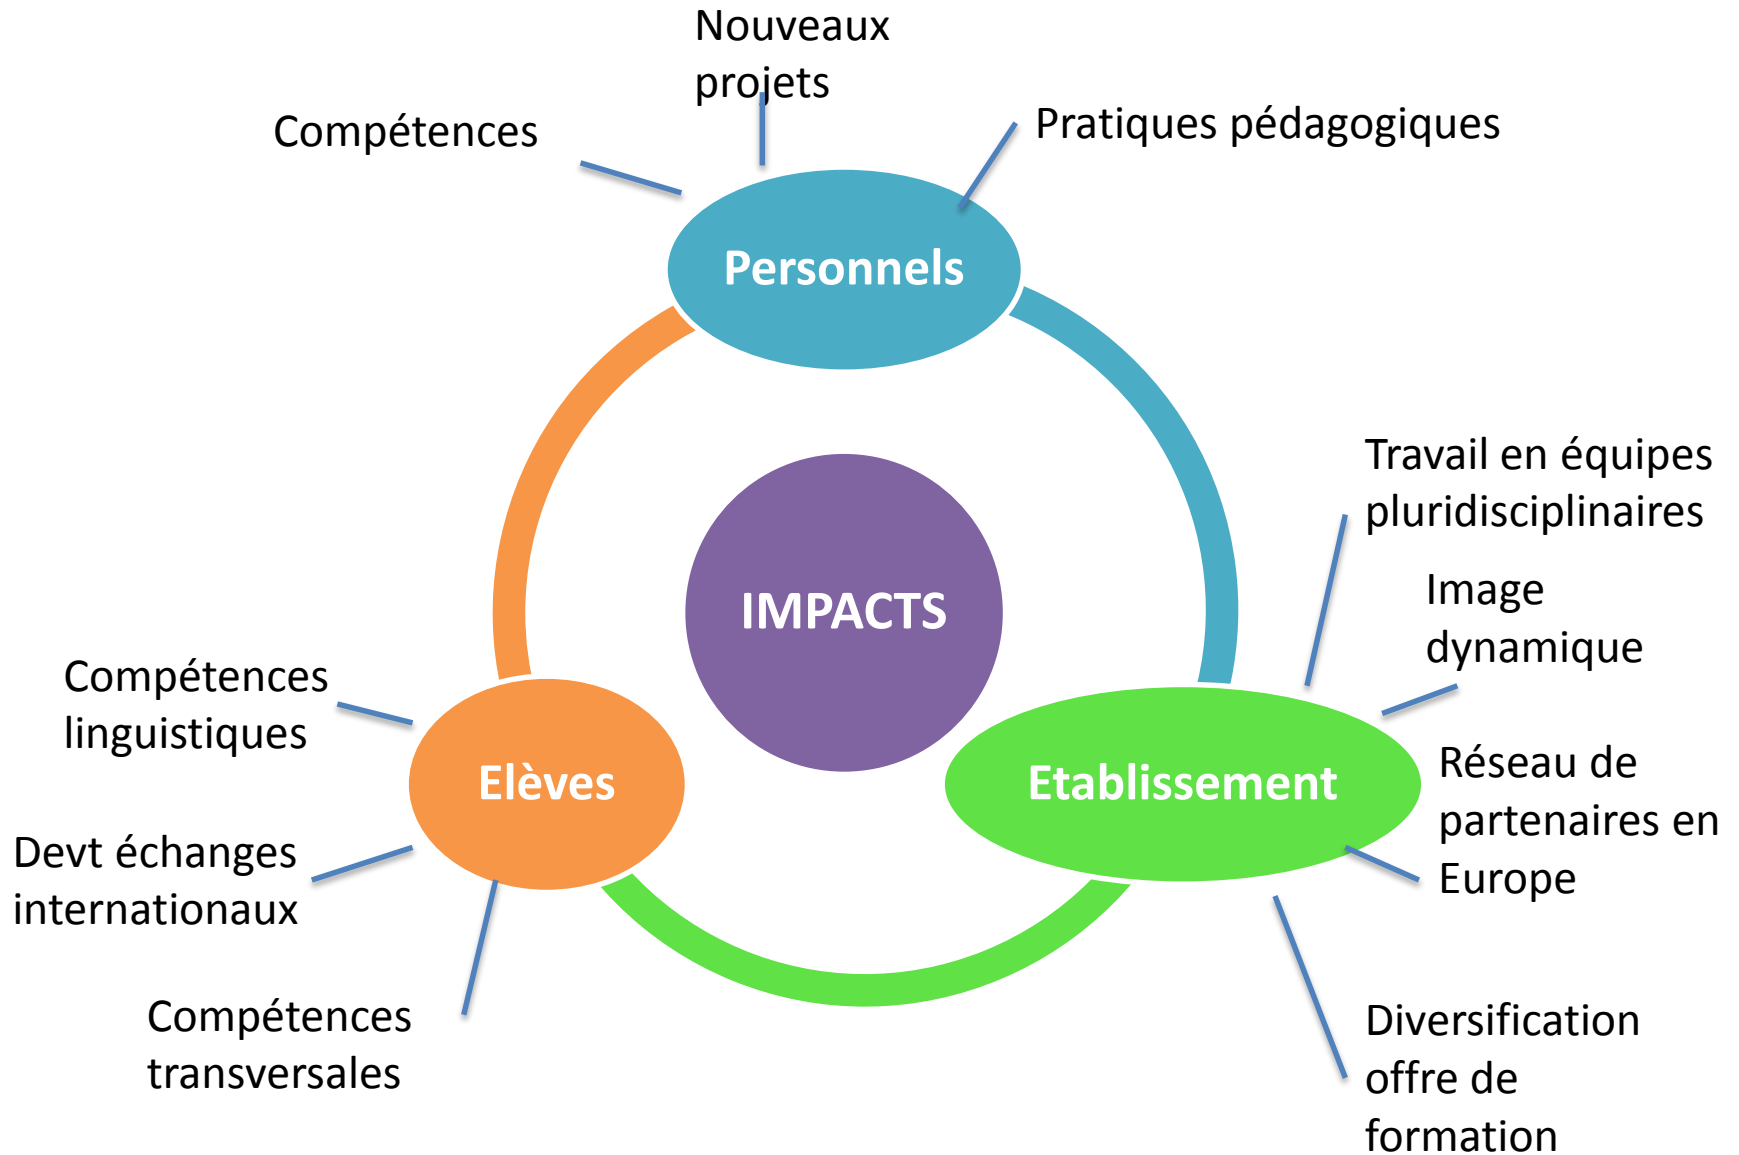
Nouveaux projets

Compétences

Pratiques pédagogiques

Personnels

IMPACTS

Travail en équipes pluridisciplinaires

Image dynamique

Compétences linguistiques

Elèves

Etablissement

Réseau de partenaires en Europe

Devt échanges internationaux

Compétences transversales

Diversification offre de formation